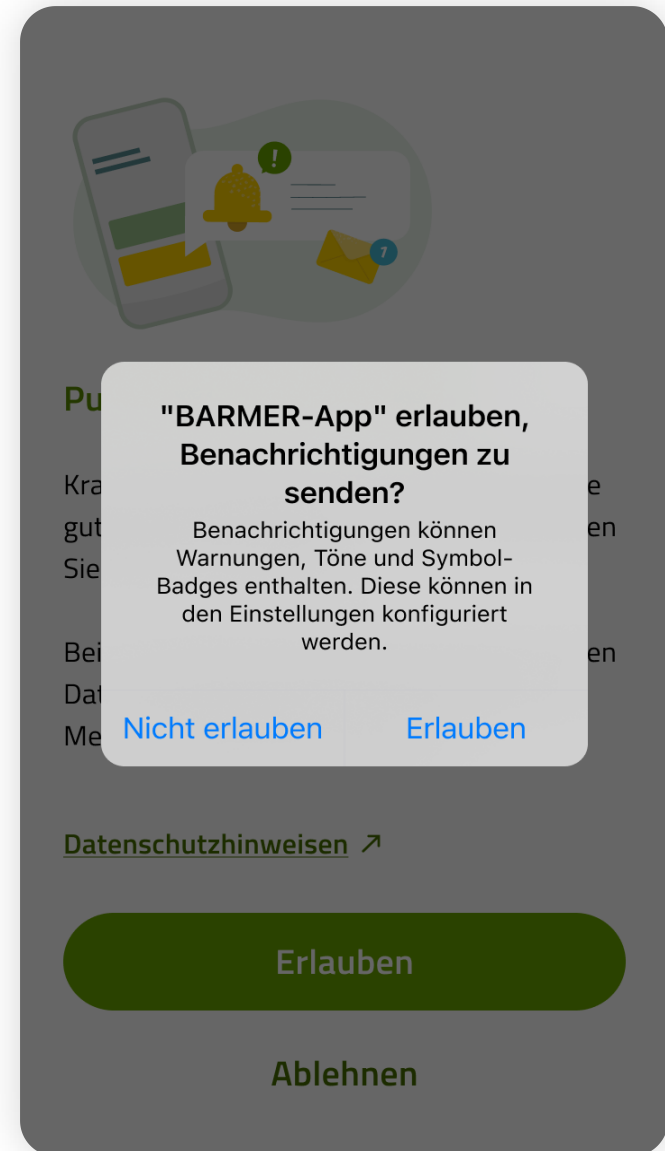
!

1

Pu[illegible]

Kra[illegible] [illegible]e gut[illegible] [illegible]en Sie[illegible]

Bei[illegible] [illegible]en Dat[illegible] Me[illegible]

"BARMER-App" erlauben, Benachrichtigungen zu senden?

Benachrichtigungen können Warnungen, Töne und Symbol-Badges enthalten. Diese können in den Einstellungen konfiguriert werden.

Nicht erlauben

Erlauben

Datenschutzhinweisen ↗

Erlauben

Ablehnen